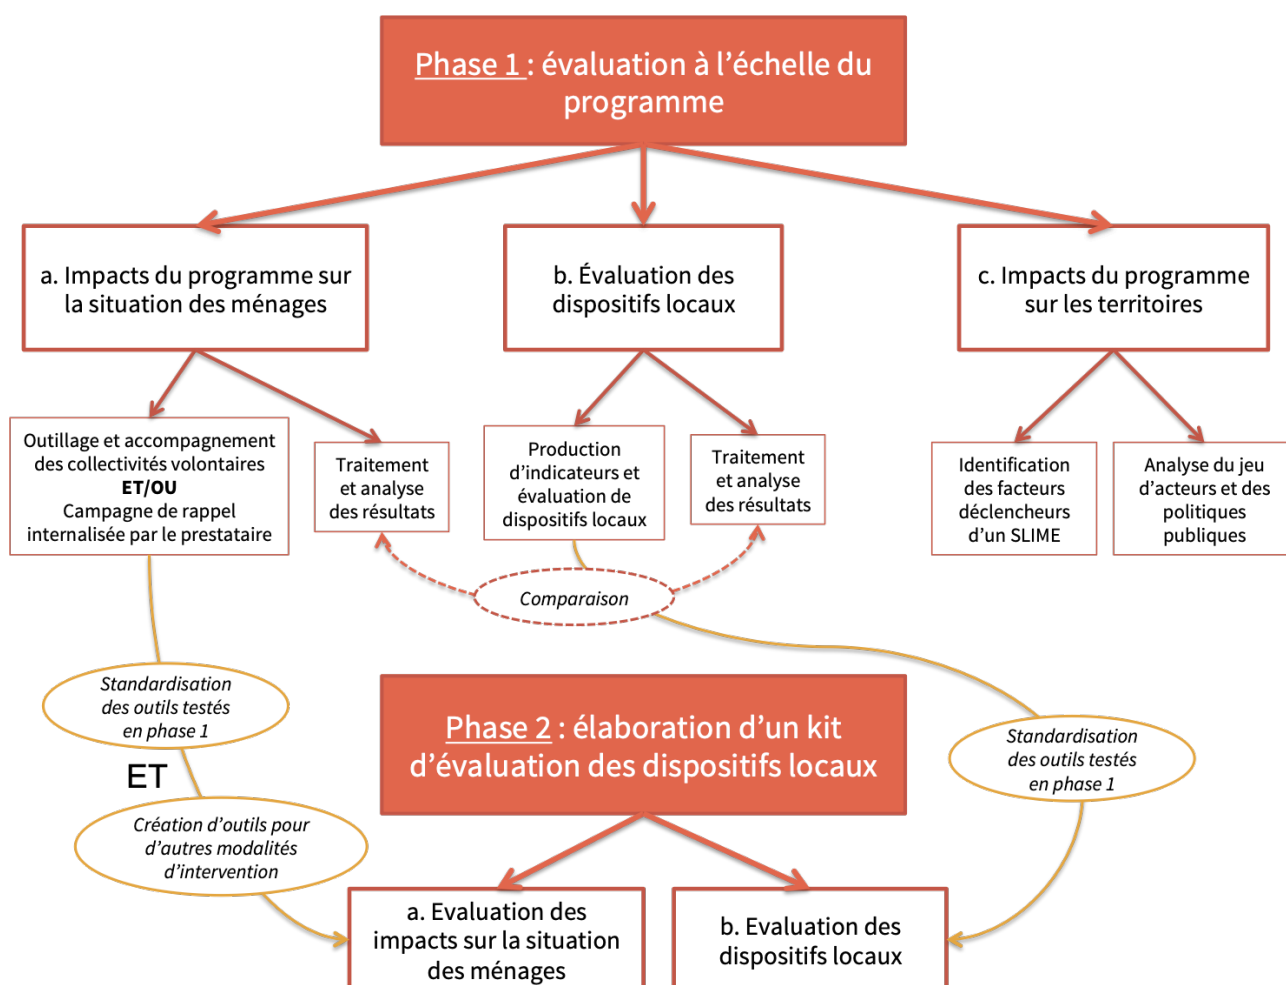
Phase 1 : évaluation à l'échelle du programme

a. Impacts du programme sur la situation des ménages

b. Évaluation des dispositifs locaux

c. Impacts du programme sur les territoires

Outillage et accompagnement des collectivités volontaires
**ET/OU**
Campagne de rappel internalisée par le prestataire

Traitement et analyse des résultats

Production d'indicateurs et évaluation de dispositifs locaux

Traitement et analyse des résultats

Identification des facteurs déclencheurs d'un SLIME

Analyse du jeu d'acteurs et des politiques publiques

Comparaison

Standardisation des outils testés en phase 1

ET

Création d'outils pour d'autres modalités d'intervention

Phase 2 : élaboration d'un kit d'évaluation des dispositifs locaux

Standardisation des outils testés en phase 1

a. Evaluation des impacts sur la situation des ménages

b. Evaluation des dispositifs locaux